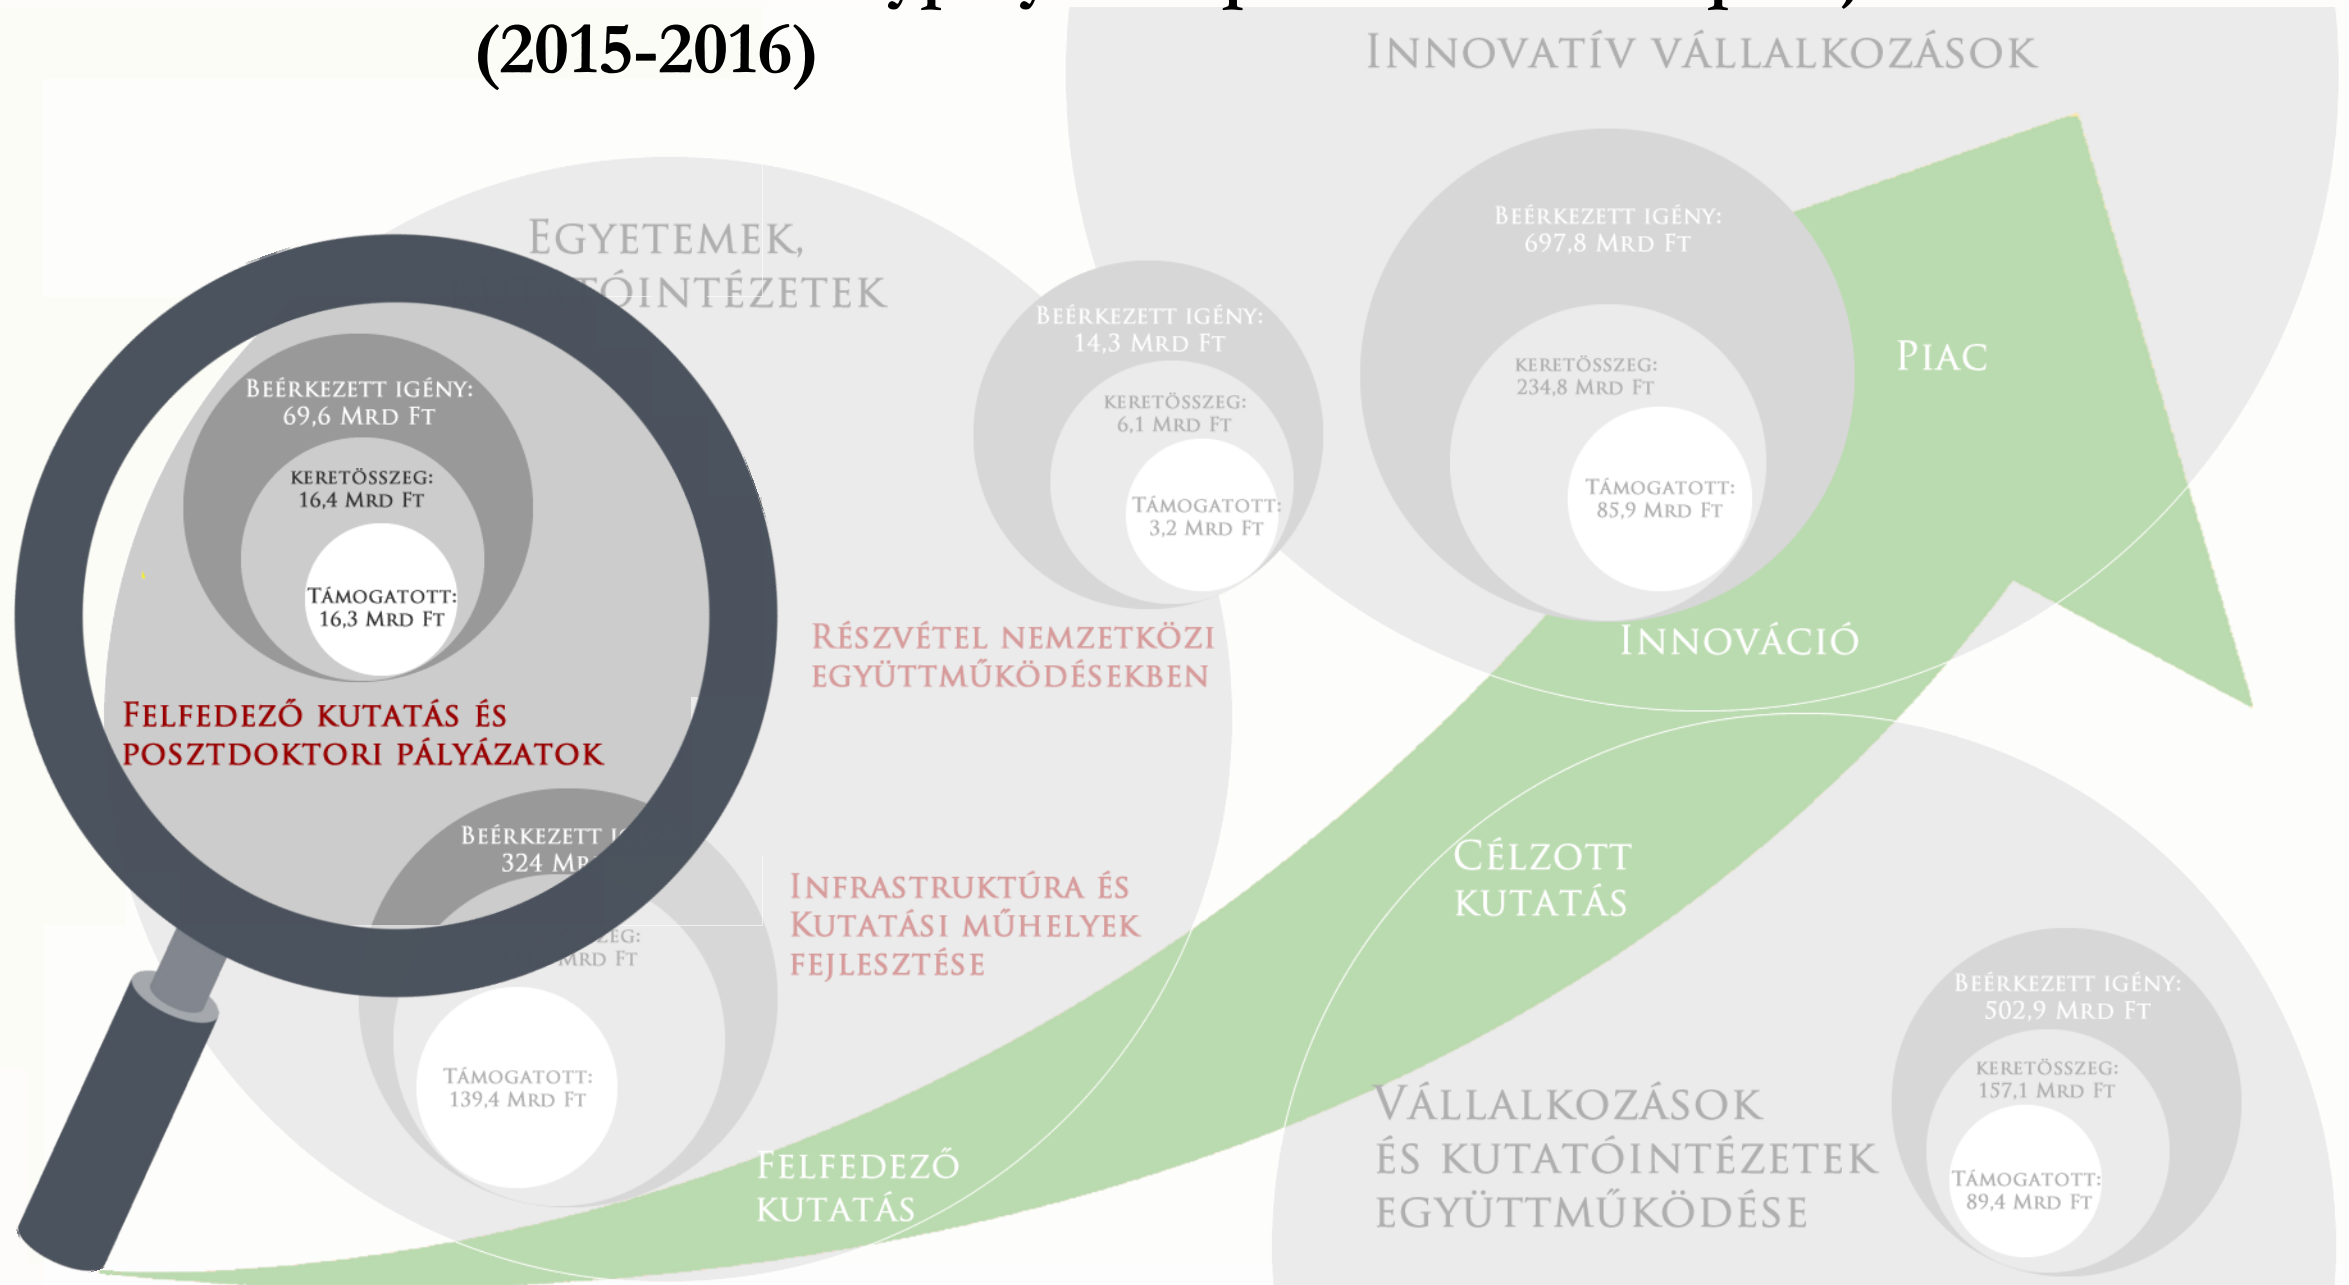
(2015-2016)

Innovatív vállalkozások

Egyetemek, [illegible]óintézetek

Beérkezett igény: 14,3 Mrd Ft
Keretösszeg: 6,1 Mrd Ft
Támogatott: 3,2 Mrd Ft

Beérkezett igény: 697,8 Mrd Ft
Keretösszeg: 234,8 Mrd Ft
Támogatott: 85,9 Mrd Ft

Piac

Beérkezett igény: 69,6 Mrd Ft
Keretösszeg: 16,4 Mrd Ft
Támogatott: 16,3 Mrd Ft

Részvétel nemzetközi együttműködésekben

Innováció

Felfedező kutatás és posztdoktori pályázatok

Beérkezett i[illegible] 324 Mr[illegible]
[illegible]zeg: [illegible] Mrd Ft
Támogatott: 139,4 Mrd Ft

Infrastruktúra és kutatási műhelyek fejlesztése

Célzott kutatás

Beérkezett igény: 502,9 Mrd Ft
Keretösszeg: 157,1 Mrd Ft
Támogatott: 89,4 Mrd Ft

Felfedező kutatás

Vállalkozások és kutatóintézetek együttműködése